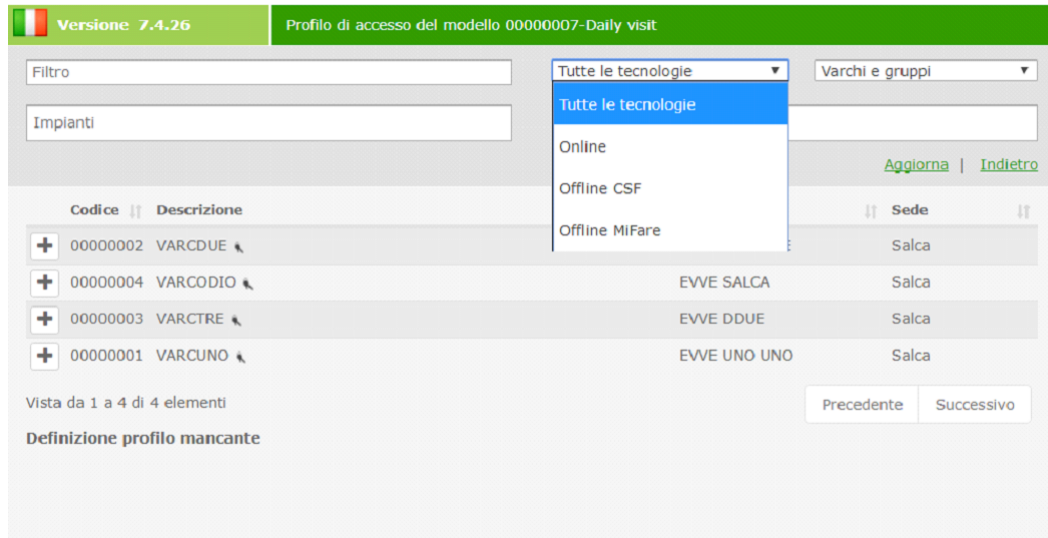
Versione 7.4.26

Profilo di accesso del modello 00000007-Daily visit

Filtro

Tutte le tecnologie ▼

Varchi e gruppi ▼

Tutte le tecnologie

Online

Offline CSF

Offline MiFare

Impianti

Aggiorna | Indietro

| | Codice | Descrizione | | Sede |
|---|---|---|---|---|
| + | 00000002 | VARCDUE | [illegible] | Salca |
| + | 00000004 | VARCODIO | EVVE SALCA | Salca |
| + | 00000003 | VARCTRE | EVVE DDUE | Salca |
| + | 00000001 | VARCUNO | EVVE UNO UNO | Salca |

Vista da 1 a 4 di 4 elementi

Precedente Successivo

Definizione profilo mancante